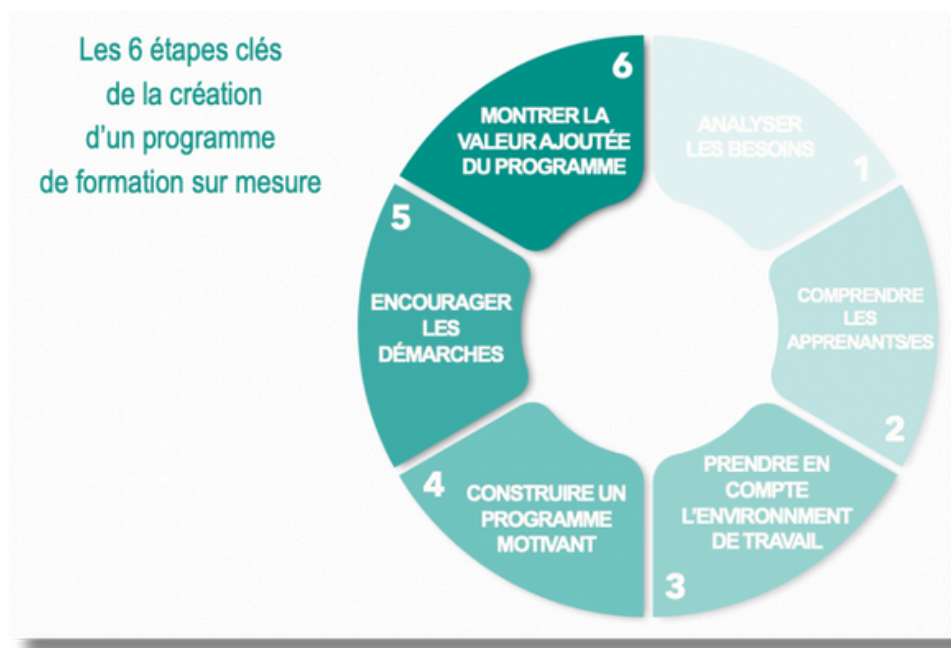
Les 6 étapes clés de la création d'un programme de formation sur mesure

1
ANALYSER LES BESOINS

2
COMPRENDRE LES APPRENANTS/ES

3
PRENDRE EN COMPTE L'ENVIRONNMENT DE TRAVAIL

4
CONSTRUIRE UN PROGRAMME MOTIVANT

5
ENCOURAGER LES DÉMARCHES

6
MONTRER LA VALEUR AJOUTÉE DU PROGRAMME